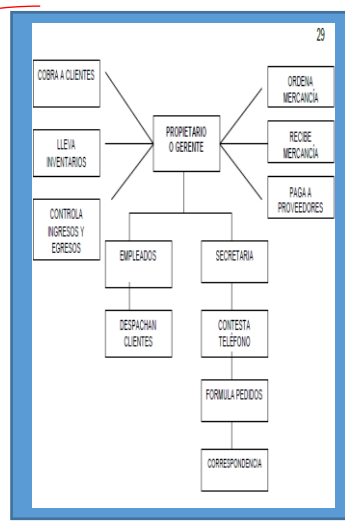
29

COBRA A CLIENTES

LLEVA INVENTARIOS

CONTROLA INGRESOS Y EGRESOS

PROPIETARIO O GERENTE

ORDENA MERCANCÍA

RECIBE MERCANCÍA

PAGA A PROVEEDORES

EMPLEADOS

SECRETARIA

DESPACHAN CLIENTES

CONTESTA TELÉFONO

FORMULA PEDIDOS

CORRESPONDENCIA